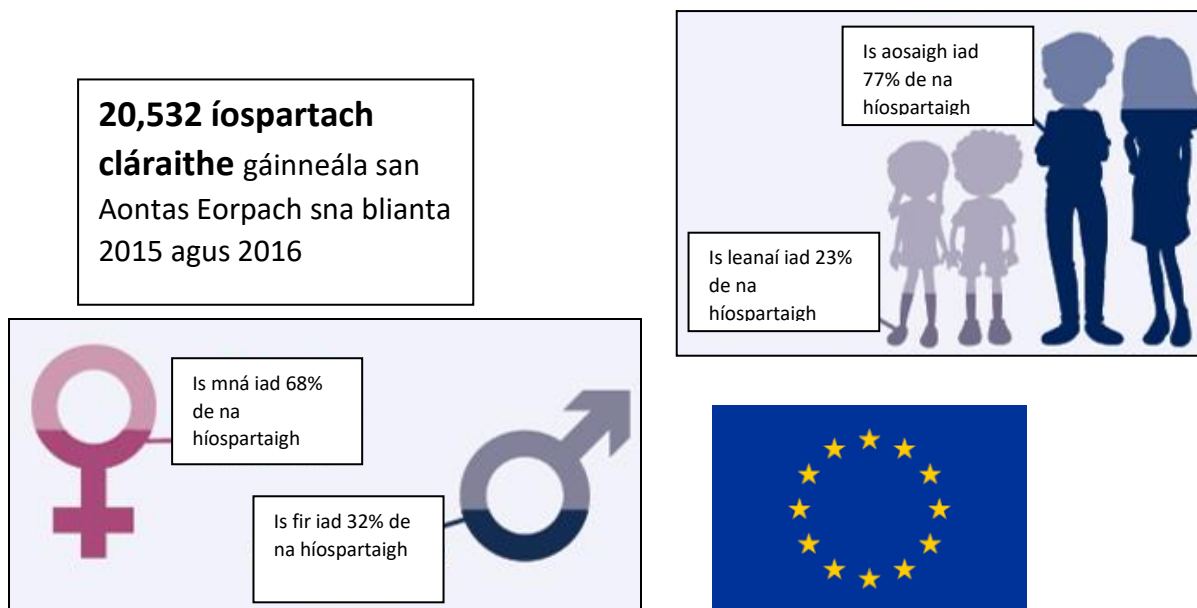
**20,532 íospartach cláraithe** gáinneála san Aontas Eorpach sna blianta 2015 agus 2016

Is aosaigh iad 77% de na híospartaigh

Is leanaí iad 23% de na híospartaigh

Is mná iad 68% de na híospartaigh

Is fir iad 32% de na híospartaigh